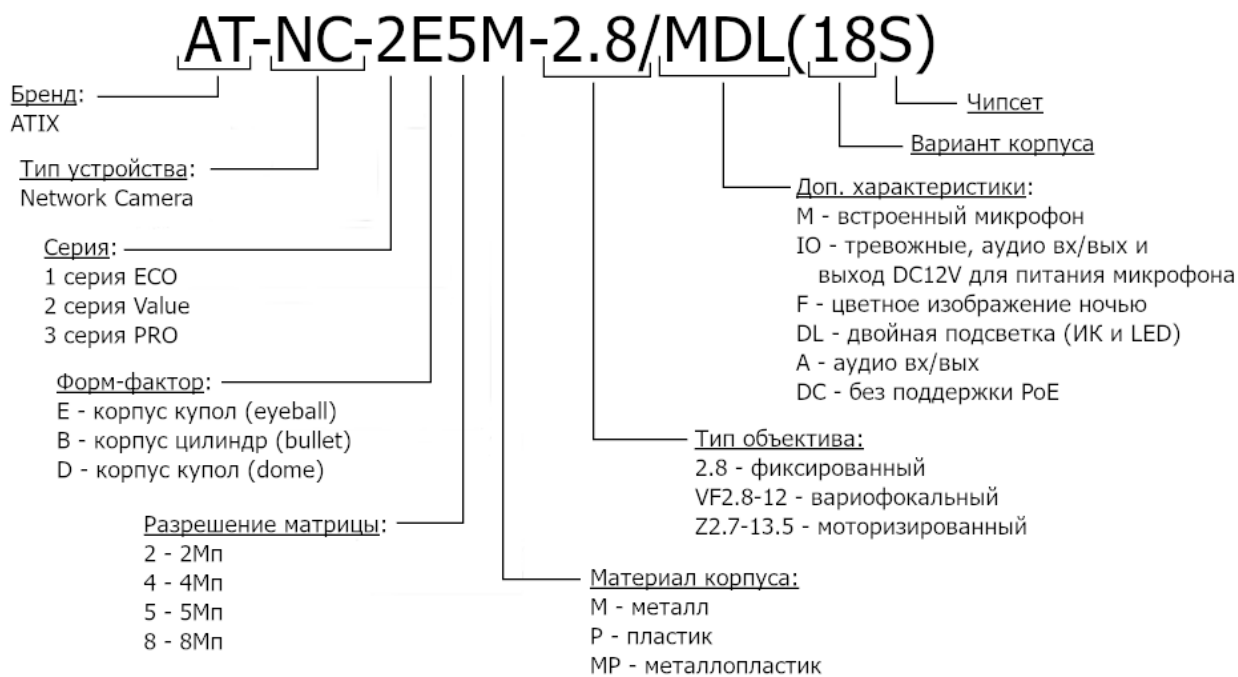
AT-NC-2E5M-2.8/MDL(18S)

Чипсет

Вариант корпуса

Бренд:
ATIX

Тип устройства:
Network Camera

Доп. характеристики:
M - встроенный микрофон
IO - тревожные, аудио вх/вых и выход DC12V для питания микрофона
F - цветное изображение ночью
DL - двойная подсветка (ИК и LED)
A - аудио вх/вых
DC - без поддержки PoE

Серия:
1 серия ECO
2 серия Value
3 серия PRO

Форм-фактор:
E - корпус купол (eyeball)
B - корпус цилиндр (bullet)
D - корпус купол (dome)

Тип объектива:
2.8 - фиксированный
VF2.8-12 - вариофокальный
Z2.7-13.5 - моторизированный

Разрешение матрицы:
2 - 2Мп
4 - 4Мп
5 - 5Мп
8 - 8Мп

Материал корпуса:
M - металл
P - пластик
MP - металлопластик